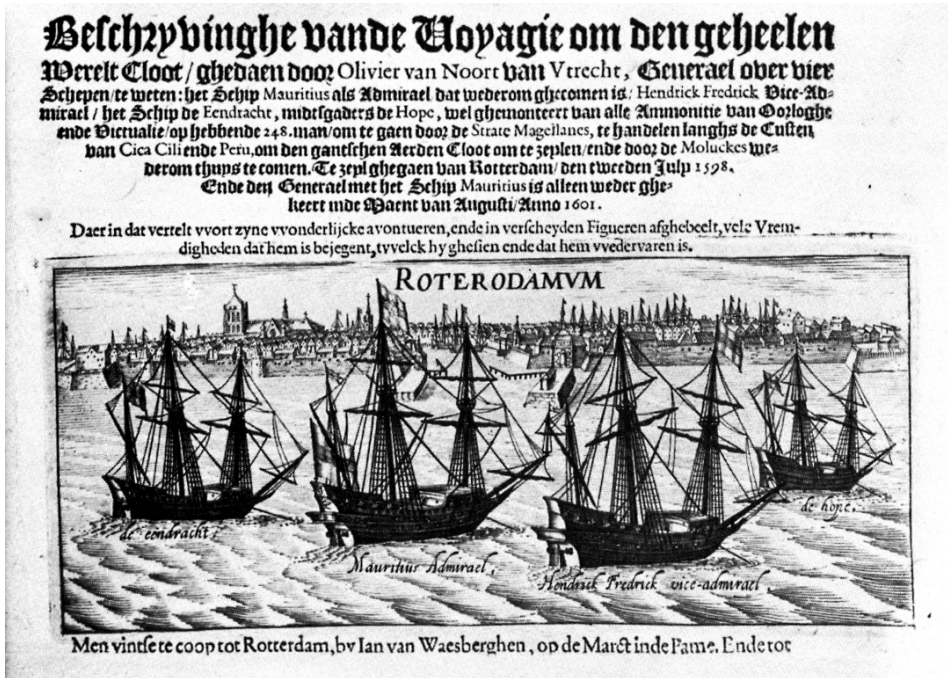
Beschryvinghe vande Voyagie om den geheelen Werelt Cloot/ ghedaen door Olivier van Noort van Utrecht, Generael over vier Schepen/ te weten: het Schip Mauritius als Admirael dat wederom ghecomen is/ Hendrick Fredrick Vice-Admirael/ het Schip de Eendracht, midtsgaders de Hope, wel ghemonteert van alle Ammonitie van Oorloghe ende Victualie/ op hebbende 248. man/ om te gaen door de Strate Magellanes, te handelen langhs de Custen van Cica Cili ende Peru, om den gantschen Aerden Cloot om te zeylen/ ende door de Moluckes wederom thuys te comen. Te zeyl ghegaen van Rotterdam/ den tweeden July 1598. Ende den Generael met het Schip Mauritius is alleen weder ghekeert inde Maent van Augusti/ Anno 1601.

Daer in dat vertelt vvort zyne vvonderlijcke avontueren, ende in verscheyden Figueren afghebeelt, vele Vremdigheden dat hem is bejegent, tvvelck hy ghesien ende dat hem vvedervaren is.

ROTERODAMVM

de eendracht

Mauritius Admirael

Hendrick Fredrick vice-admirael

de hope.

Men vintse te coop tot Rotterdam, by Ian van Waesberghen, op de Marct inde Fame. Ende tot